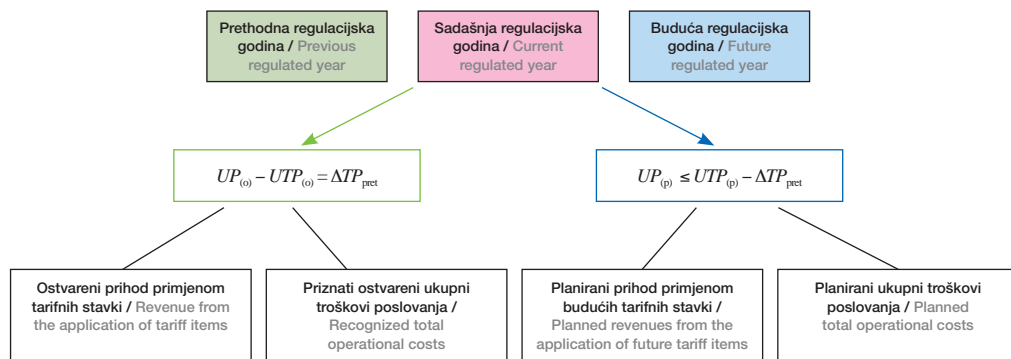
Prethodna regulacijska godina / Previous regulated year

Sadašnja regulacijska godina / Current regulated year

Buduća regulacijska godina / Future regulated year

$UP_{(o)} - UTP_{(o)} = \Delta TP_{pret}$

$UP_{(p)} \leq UTP_{(p)} - \Delta TP_{pret}$

Ostvareni prihod primjenom tarifnih stavki / Revenue from the application of tariff items

Priznati ostvareni ukupni troškovi poslovanja / Recognized total operational costs

Planirani prihod primjenom budućih tarifnih stavki / Planned revenues from the application of future tariff items

Planirani ukupni troškovi poslovanja / Planned total operational costs